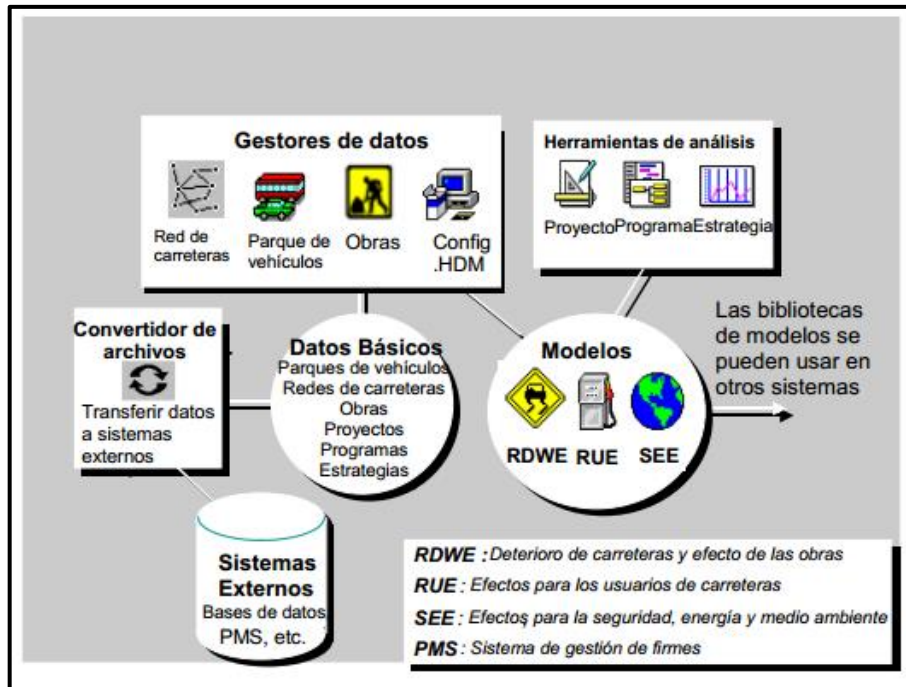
Gestores de datos

Red de carreteras

Parque de vehículos

Obras

Config .HDM

Herramientas de análisis

Proyecto

Programa

Estrategia

Convertidor de archivos

Transferir datos a sistemas externos

Datos Básicos
Parques de vehículos
Redes de carreteras
Obras
Proyectos
Programas
Estrategias

Modelos

RDWE

RUE

SEE

Las bibliotecas de modelos se pueden usar en otros sistemas

Sistemas Externos
Bases de datos
PMS, etc.

RDWE : Deterioro de carreteras y efecto de las obras
RUE : Efectos para los usuarios de carreteras
SEE : Efectos para la seguridad, energía y medio ambiente
PMS : Sistema de gestión de firmes